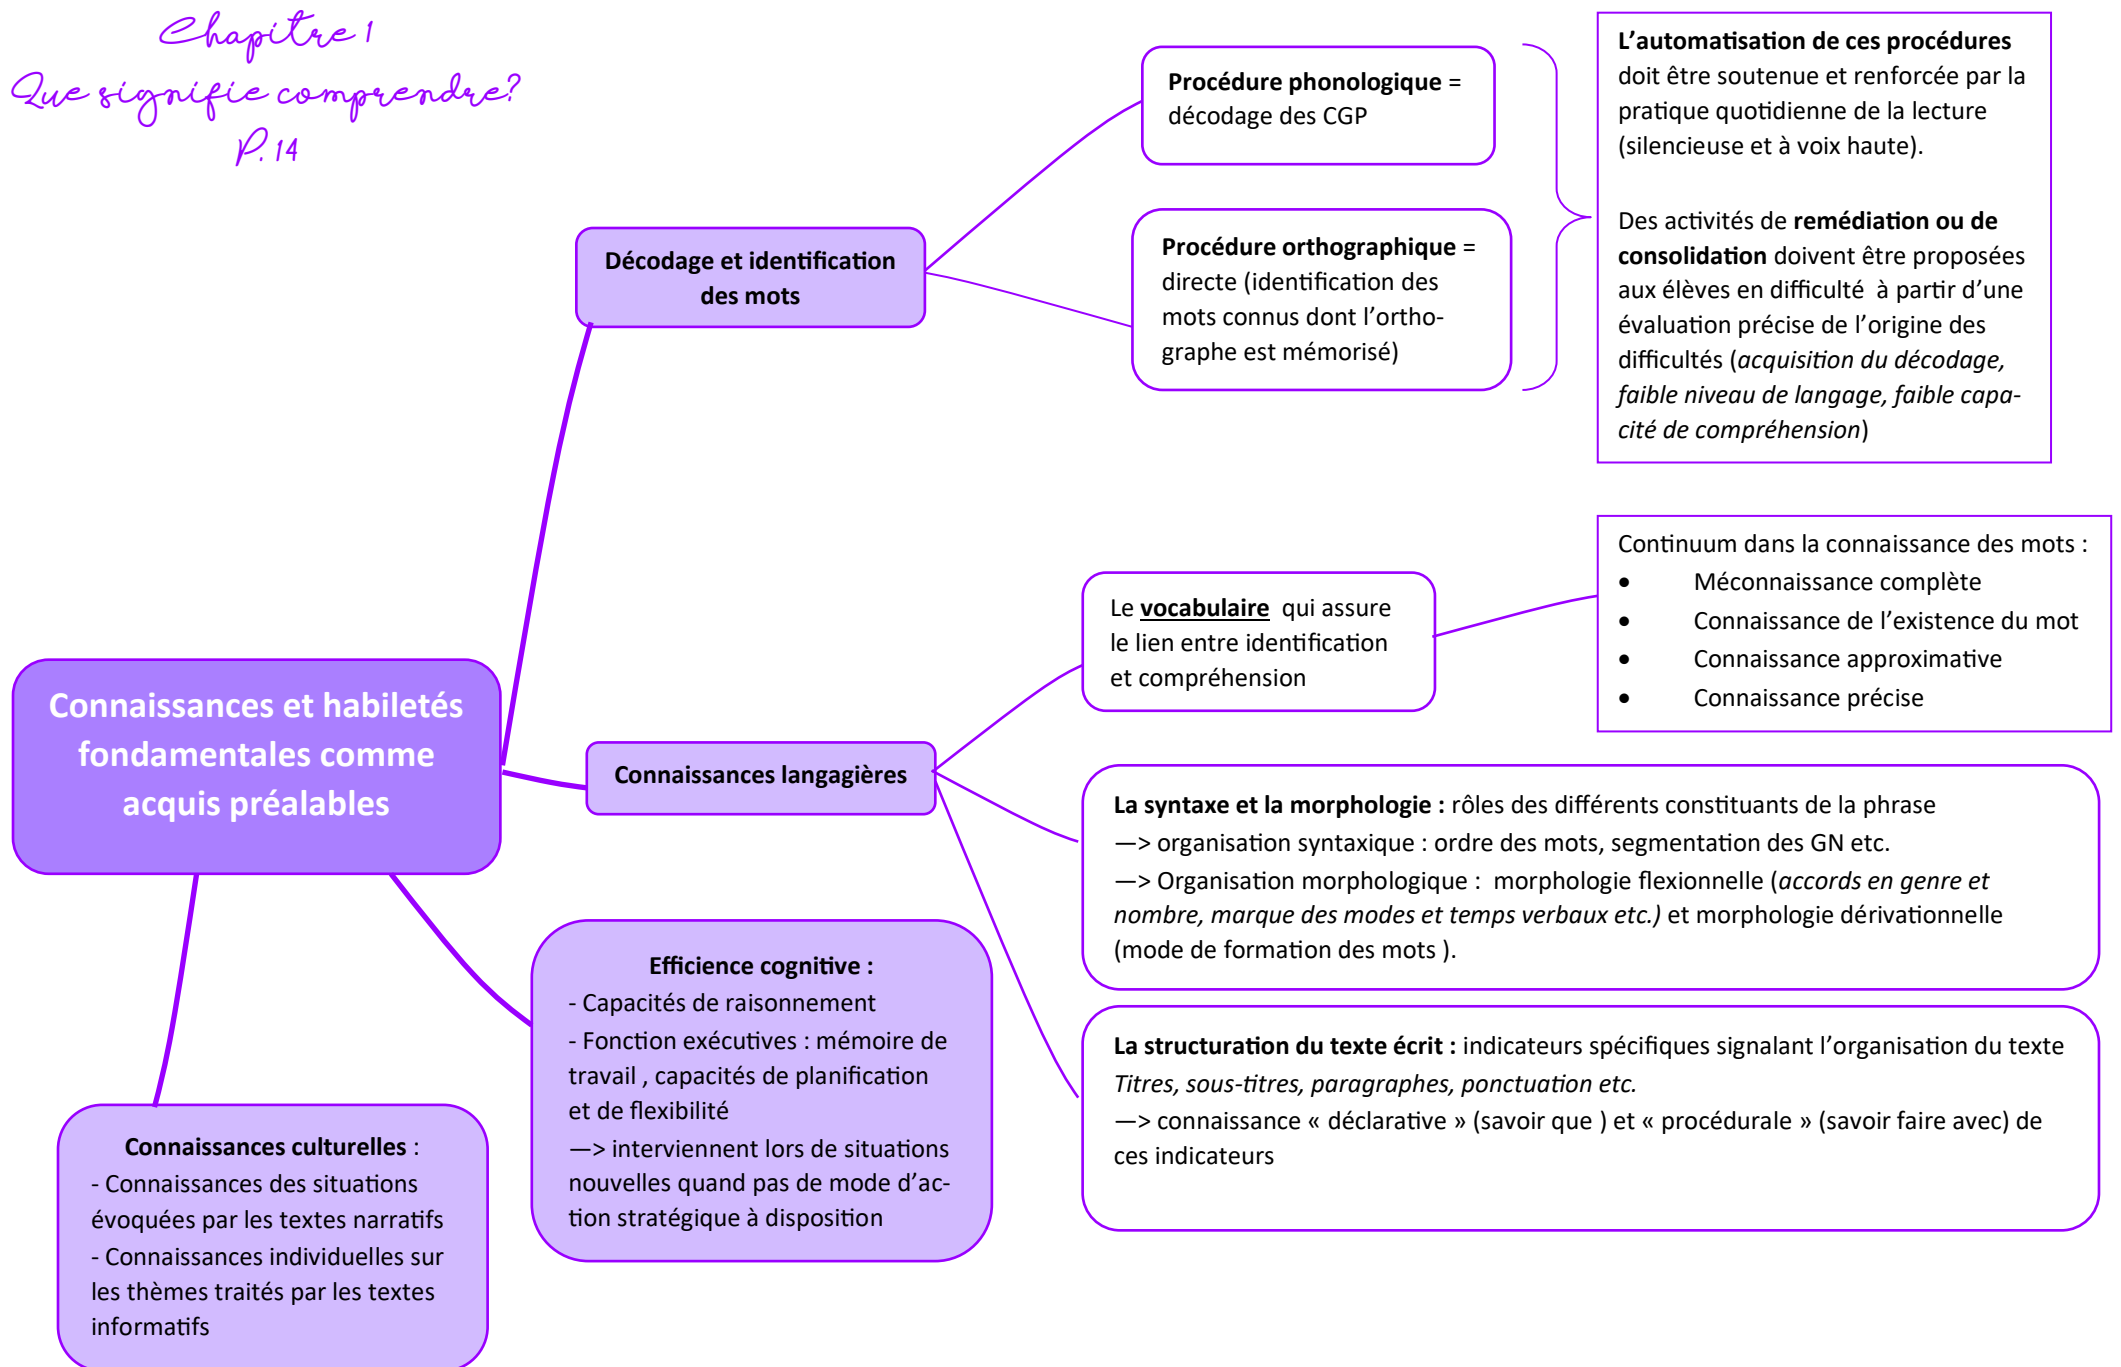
Chapitre 1
Que signifie comprendre?
P. 14

Décodage et identification des mots

Procédure phonologique = décodage des CGP

Procédure orthographique = directe (identification des mots connus dont l'orthographe est mémorisé)

L'automatisation de ces procédures doit être soutenue et renforcée par la pratique quotidienne de la lecture (silencieuse et à voix haute).

Des activités de remédiation ou de consolidation doivent être proposées aux élèves en difficulté à partir d'une évaluation précise de l'origine des difficultés (*acquisition du décodage, faible niveau de langage, faible capacité de compréhension*)

Connaissances et habiletés fondamentales comme acquis préalables

Connaissances langagières

Le **vocabulaire** qui assure le lien entre identification et compréhension

Continuum dans la connaissance des mots :
- Méconnaissance complète
- Connaissance de l'existence du mot
- Connaissance approximative
- Connaissance précise

**La syntaxe et la morphologie :** rôles des différents constituants de la phrase
—> organisation syntaxique : ordre des mots, segmentation des GN etc.
—> Organisation morphologique : morphologie flexionnelle (*accords en genre et nombre, marque des modes et temps verbaux etc.)* et morphologie dérivationnelle (mode de formation des mots ).

**La structuration du texte écrit :** indicateurs spécifiques signalant l'organisation du texte
*Titres, sous-titres, paragraphes, ponctuation etc.*
—> connaissance « déclarative » (savoir que ) et « procédurale » (savoir faire avec) de ces indicateurs

**Efficience cognitive :**
- Capacités de raisonnement
- Fonction exécutives : mémoire de travail , capacités de planification et de flexibilité
—> interviennent lors de situations nouvelles quand pas de mode d'action stratégique à disposition

**Connaissances culturelles** :
- Connaissances des situations évoquées par les textes narratifs
- Connaissances individuelles sur les thèmes traités par les textes informatifs